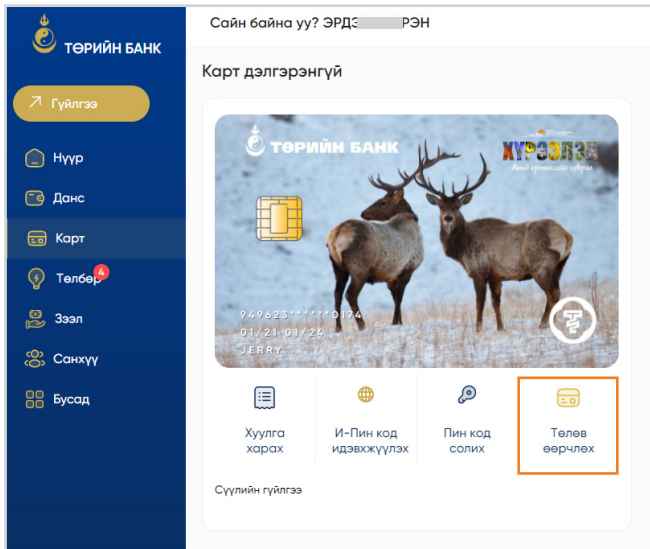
ТӨРИЙН БАНК

Гүйлгээ

Нүүр

Данс

Карт

Төлбөр 4

Зээл

Санхүү

Бусад

Сайн байна уу? ЭРДЭ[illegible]РЭН

Карт дэлгэрэнгүй

ТӨРИЙН БАНК

ХҮРЭЭЛЭН

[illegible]

949623******0174

01/21 01/24

JERRY

Хуулга харах

И-Пин код идэвхжүүлэх

Пин код солих

Төлөв өөрчлөх

Сүүлийн гүйлгээ